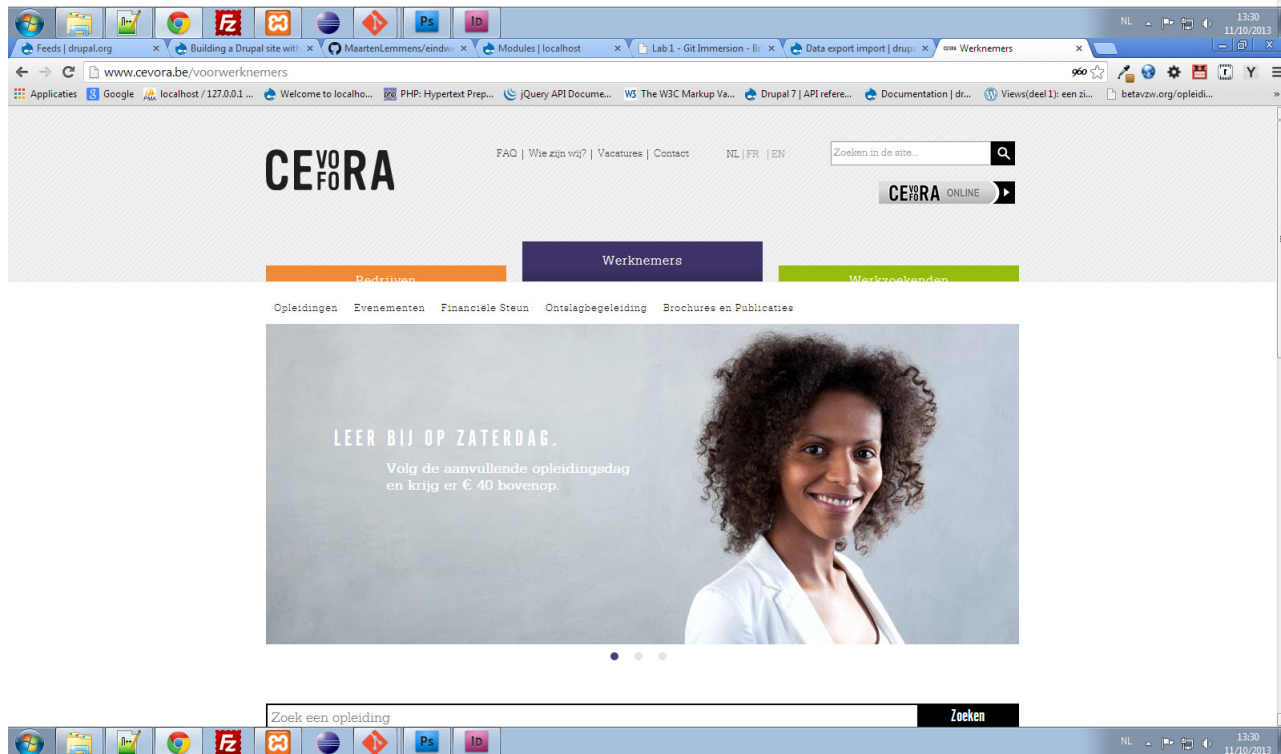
Ps ID

NL 13:30 11/10/2013

Feeds | drupal.org × Building a Drupal site with × MaartenLemmens/eindw × Modules | localhost × Lab 1 - Git Immersion - Br × Data export import | drup × Werknemers ×

www.cevora.be/voorwerknemers

Applicaties Google localhost / 127.0.0.1 ... Welcome to localho... PHP: Hypertext Prep... jQuery API Docume... The W3C Markup Va... Drupal 7 | API refere... Documentation | dr... Views(deel 1): een zi... betavzw.org/opleidi...

CEVOFORA

FAQ | Wie zijn wij? | Vacatures | Contact

NL | FR | EN

Zoeken in de site...

CEVOFORA ONLINE

Bedrijven

Werknemers

Werkzoekenden

Opleidingen Evenementen Financiële Steun Ontslagbegeleiding Brochures en Publicaties

LEER BIJ OP ZATERDAG.

Volg de aanvullende opleidingsdag en krijg er € 40 bovenop.

Zoek een opleiding

Zoeken

Ps ID

NL 13:30 11/10/2013